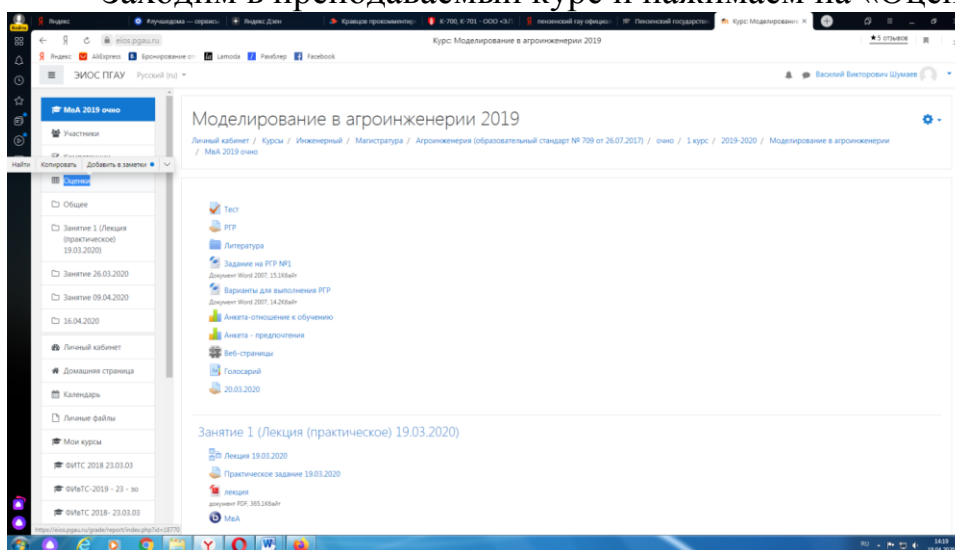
Заходим в преподаваемый курс и нажимаем на «Оцен

Яндекс | #лучшедома — сервис | Яндекс Дзен | Кравцов прокомментир | К-700, К-701 - ООО «З | пензенский гау официа | Пензенский государств | Курс: Моделирование в

eios.pgau.ru Курс: Моделирование в агроинженерии 2019 ★5 отзывов

Яндекс AliExpress Бронирование от Lamoda Рамблер Facebook

ЭИОС ПГАУ Русский (ru)

Василий Викторович Шумаев

МвА 2019 очно

Участники

Найти Копировать Добавить в заметки

Оценки

Общее

Занятие 1 (Лекция (практическое) 19.03.2020)

Занятие 26.03.2020

Занятие 09.04.2020

16.04.2020

Личный кабинет

Домашняя страница

Календарь

Личные файлы

Мои курсы

ФИТС 2018 23.03.03

ФИвТС-2019 - 23 - зо

ФИвТС 2018- 23.03.03

https://eios.pgau.ru/grade/report/index.php?id=18770

Моделирование в агроинженерии 2019

Личный кабинет / Курсы / Инженерный / Магистратура / Агроинженерия (образовательный стандарт № 709 от 26.07.2017) / очно / 1 курс / 2019-2020 / Моделирование в агроинженерии / МвА 2019 очно

Тест

РГР

Литература

Задание на РГР №1
Документ Word 2007, 15.1Кбайт

Варианты для выполнения РГР
Документ Word 2007, 14.2Кбайт

Анкета-отношение к обучению

Анкета - предпочтения

Веб-страницы

Голосарий

20.03.2020

Занятие 1 (Лекция (практическое) 19.03.2020)

Лекция 19.03.2020

Практическое задание 19.03.2020

лекция
документ PDF, 365.1Кбайт

МвА

RU 14:19